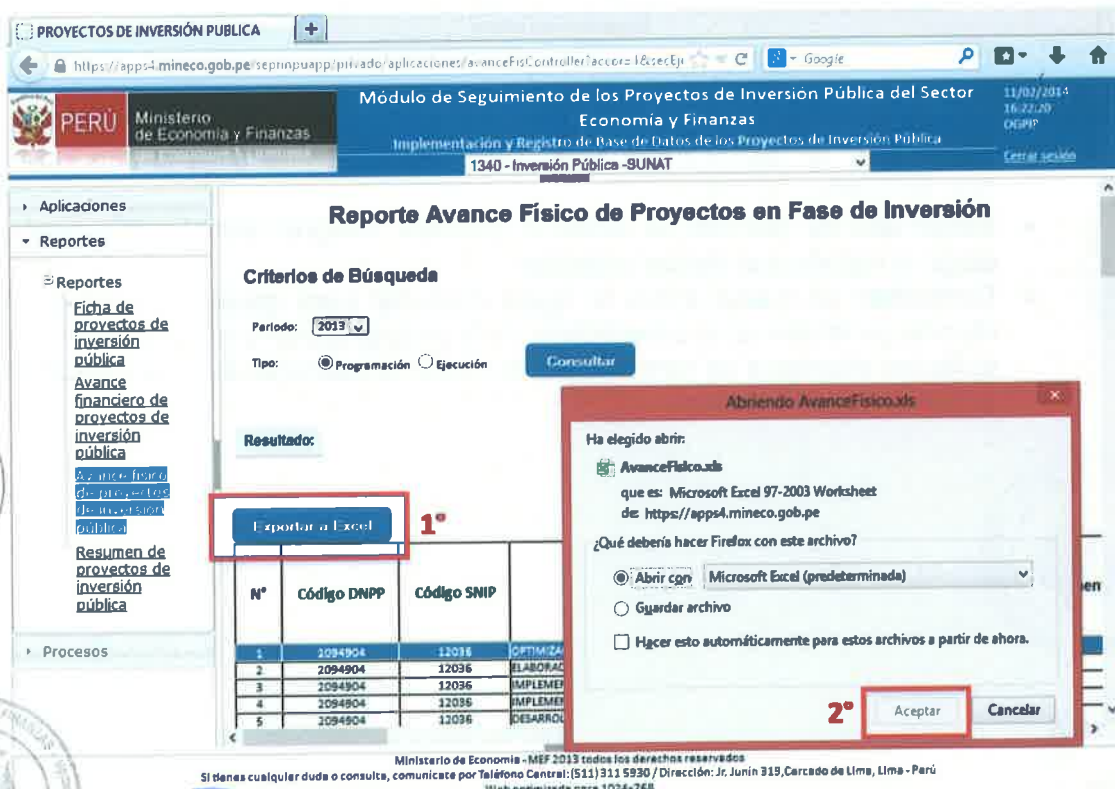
PROYECTOS DE INVERSIÓN PUBLICA

https://apps4.mineco.gob.pe/sepnnpuapp/privado/aplicaciones/avanceFisController?accor=1&secEj

Google

PERÚ Ministerio de Economía y Finanzas

Módulo de Seguimiento de los Proyectos de Inversión Pública del Sector Economía y Finanzas

Implementación y Registro de Base de Datos de los Proyectos de Inversión Pública

11/02/2014 16:22:20 OGPIP

Cerrar sesión

1340 - Inversión Pública -SUNAT

Aplicaciones

Reportes

Reportes

Ficha de proyectos de inversión pública

Avance financiero de proyectos de inversión pública

Avance físico de proyectos de inversión pública

Resumen de proyectos de inversión pública

Procesos

Reporte Avance Físico de Proyectos en Fase de Inversión

Criterios de Búsqueda

Periodo: 2013

Tipo: Programación Ejecución

Consultar

Resultado:

Exportar a Excel

1°

| N° | Código DNPP | Código SNIP | |
|---|---|---|---|
| 1 | 2094904 | 12036 | OPTIMIZA |
| 2 | 2094904 | 12036 | ELABORAC |
| 3 | 2094904 | 12036 | IMPLEMEN |
| 4 | 2094904 | 12036 | IMPLEMEN |
| 5 | 2094904 | 12036 | DESARROL |

Abriendo AvanceFisico.xls

Ha elegido abrir:

AvanceFisico.xls

que es: Microsoft Excel 97-2003 Worksheet

de: https://apps4.mineco.gob.pe

¿Qué debería hacer Firefox con este archivo?

Abrir con Microsoft Excel (predeterminada)

Guardar archivo

Hacer esto automáticamente para estos archivos a partir de ahora.

2°

Aceptar

Cancelar

Ministerio de Economía - MEF 2013 todos los derechos reservados

Si tienes cualquier duda o consulta, comunícate por Teléfono Central: (511) 311 5930 / Dirección: Jr. Junín 319, Cercado de Lima, Lima - Perú

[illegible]